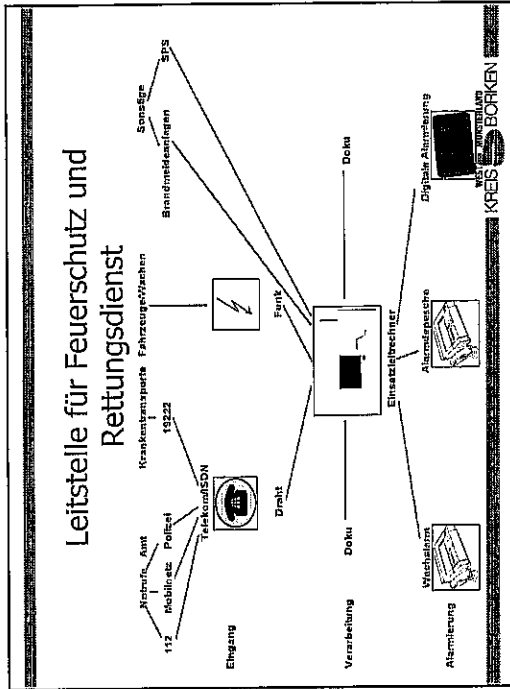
Leitstelle für Feuerschutz und Rettungsdienst

Notruf Amt

112 Mobilnetz Polizei

Telekom/ISDN

Krankentransporte 19222

Fahrzeuge/Wachen

Sonstige SPS

Brandmeldeanlagen

Funk

Draht

Doku

Doku

Einsatzleitrechner

Eingang

Verarbeitung

Alarmierung

Wechselamt

Alarmdepesche

Digitale Alarmierung

KREIS BORKEN
WESTMÜNSTERLAND